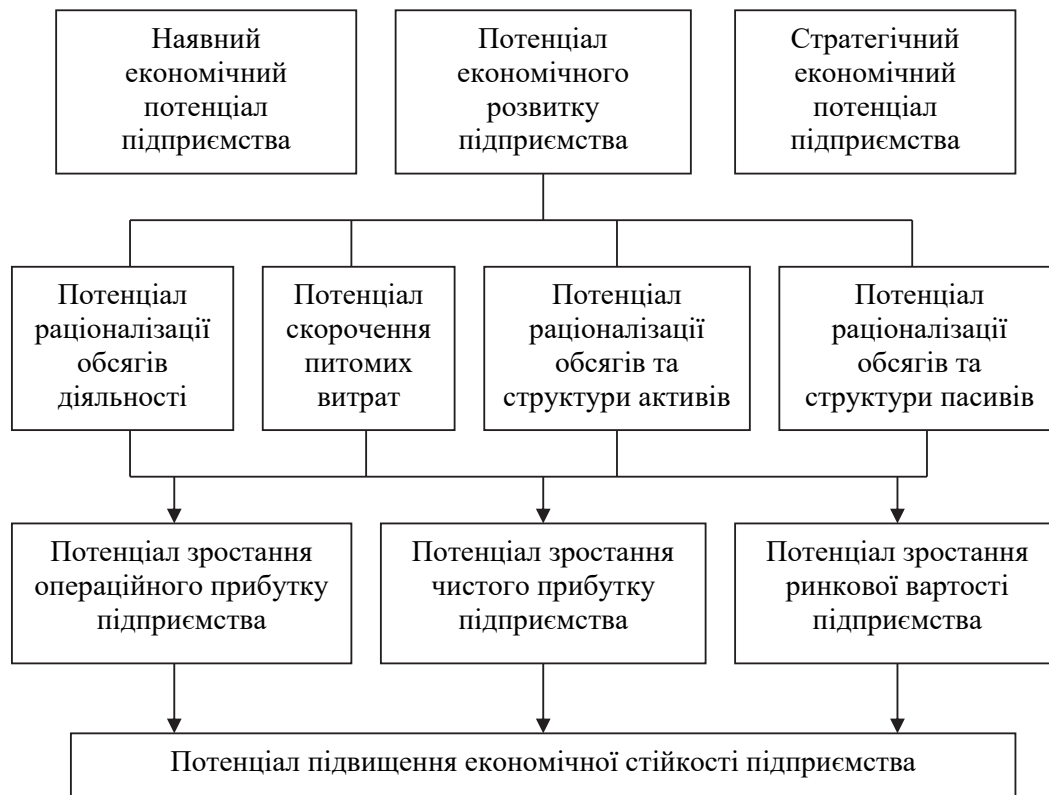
Наявний економічний потенціал підприємства

Потенціал економічного розвитку підприємства

Стратегічний економічний потенціал підприємства

Потенціал раціоналізації обсягів діяльності

Потенціал скорочення питомих витрат

Потенціал раціоналізації обсягів та структури активів

Потенціал раціоналізації обсягів та структури пасивів

Потенціал зростання операційного прибутку підприємства

Потенціал зростання чистого прибутку підприємства

Потенціал зростання ринкової вартості підприємства

Потенціал підвищення економічної стійкості підприємства